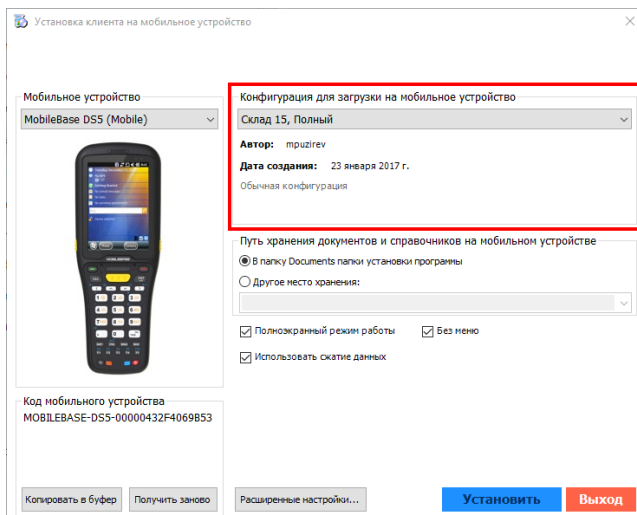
Установка клиента на мобильное устройство

Мобильное устройство

MobileBase DS5 (Mobile)

Конфигурация для загрузки на мобильное устройство

Склад 15, Полный

Автор: mpuzirev

Дата создания: 23 января 2017 г.

Обычная конфигурация

Путь хранения документов и справочников на мобильном устройстве

В папку Documents папки установки программы

Другое место хранения:

Полноэкранный режим работы

Без меню

Использовать сжатие данных

Код мобильного устройства

MOBILEBASE-DS5-00000432F4069B53

Копировать в буфер

Получить заново

Расширенные настройки...

Установить

Выход